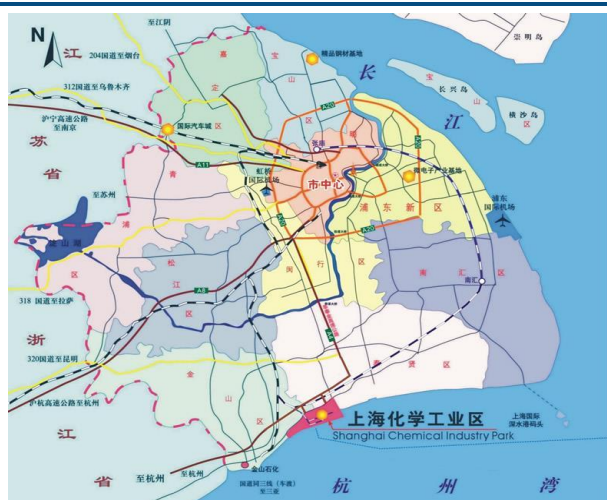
N
至江阴
江
204国道至烟台
312国道至乌鲁木齐
沪宁高速公路至南京
苏
省
至苏州
淀山湖
区
318国道至拉萨
浙
320国道至昆明
沪杭高速公路至杭州
江
省
至杭州
至杭州
金山石化
国道同三线（东通）至三亚
嘉
定
区
宝
山
精品钢材基地
长
江
宝
长兴岛
横沙岛
崇明岛
国际汽车城
虹桥国际机场
市中心
电子产业基地
浦
东
新
区
浦东国际机场
南汇
南
汇
区
青
浦
松
江
区
闵
行
区
奉
贤
区
A11
A20
A8
上海化学工业区
Shanghai Chemical Industry Park
上海国际深水港码头
杭
州
湾